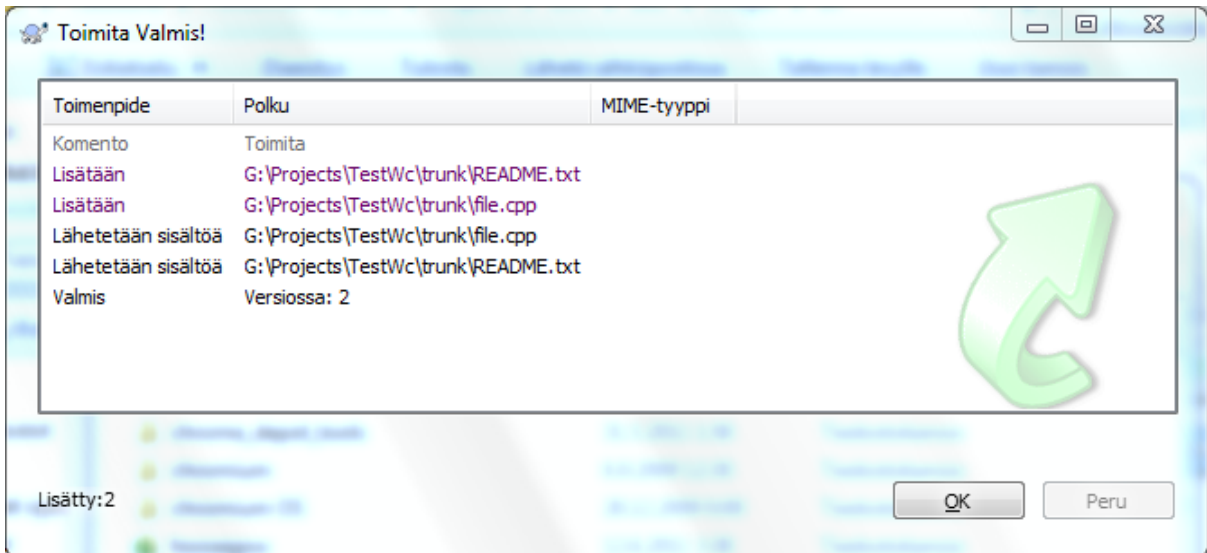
Toimita Valmis!

| Toimenpide | Polku | MIME-tyyppi |
|---|---|---|
| Komento | Toimita | |
| Lisätään | G:\Projects\TestWc\trunk\README.txt | |
| Lisätään | G:\Projects\TestWc\trunk\file.cpp | |
| Lähetetään sisältöä | G:\Projects\TestWc\trunk\file.cpp | |
| Lähetetään sisältöä | G:\Projects\TestWc\trunk\README.txt | |
| Valmis | Versiossa: 2 | |

Lisätty:2

OK

Peru